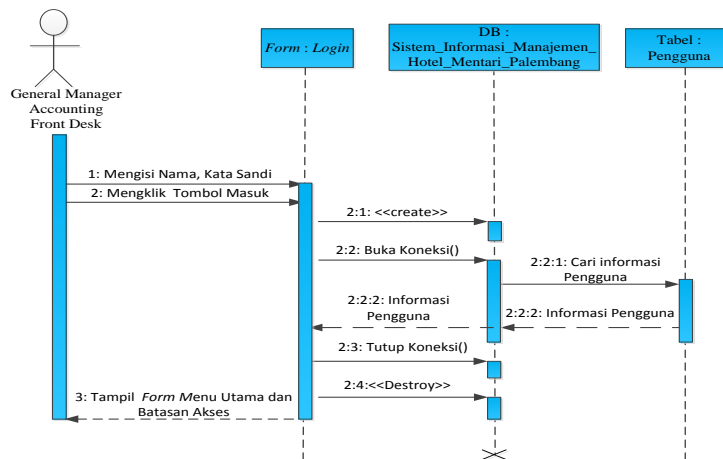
General Manager
Accounting
Front Desk

Form : Login

DB :
Sistem_Informasi_Manajemen_
Hotel_Mentari_Palembang

Tabel :
Pengguna

1: Mengisi Nama, Kata Sandi
2: Mengklik Tombol Masuk
2:1: <<create>>
2:2: Buka Koneksi()
2:2:1: Cari informasi Pengguna
2:2:2: Informasi Pengguna
2:2:2: Informasi Pengguna
2:3: Tutup Koneksi()
2:4:<<Destroy>>
3: Tampil Form Menu Utama dan Batasan Akses